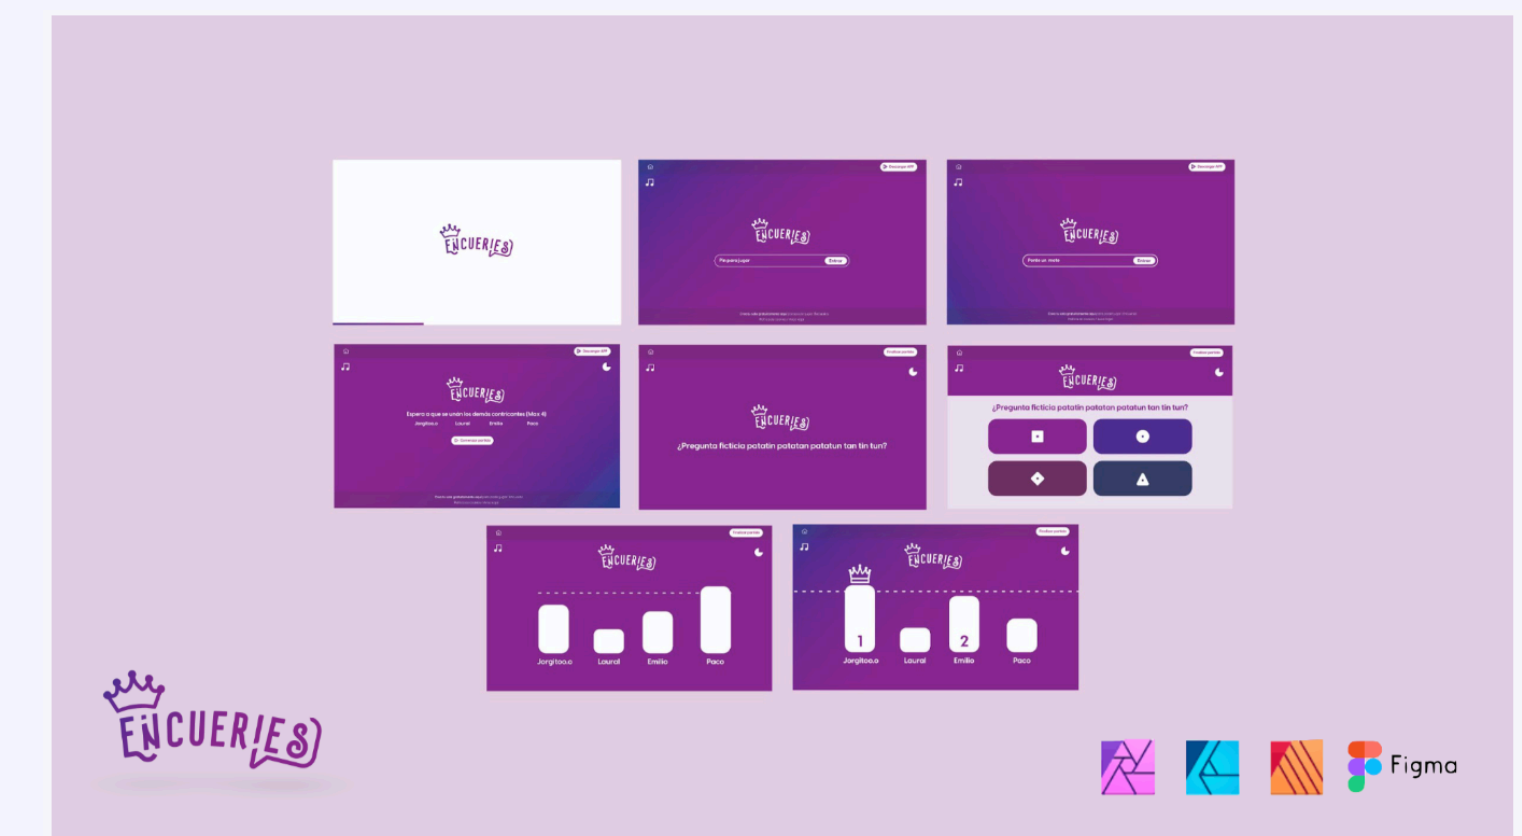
ENCUERIES

Descargar APP

ENCUERIES

Pin para jugar Entrar

Descargar APP

ENCUERIES

Pon tu un mote Entrar

Descargar APP

ENCUERIES

Espera a que se unan los demás contrincantes (Max 4)

Jorgitoo.o Laural Emilio Paco

Comenzar partida

Finalizar partida

ENCUERIES

¿Pregunta ficticia patatín patatan patatun tan tin tun?

Finalizar partida

ENCUERIES

¿Pregunta ficticia patatín patatan patatun tan tin tun?

Finalizar partida

ENCUERIES

Jorgitoo.o Laural Emilio Paco

Finalizar partida

ENCUERIES

1 2

Jorgitoo.o Laural Emilio Paco

ENCUERIES

Figma